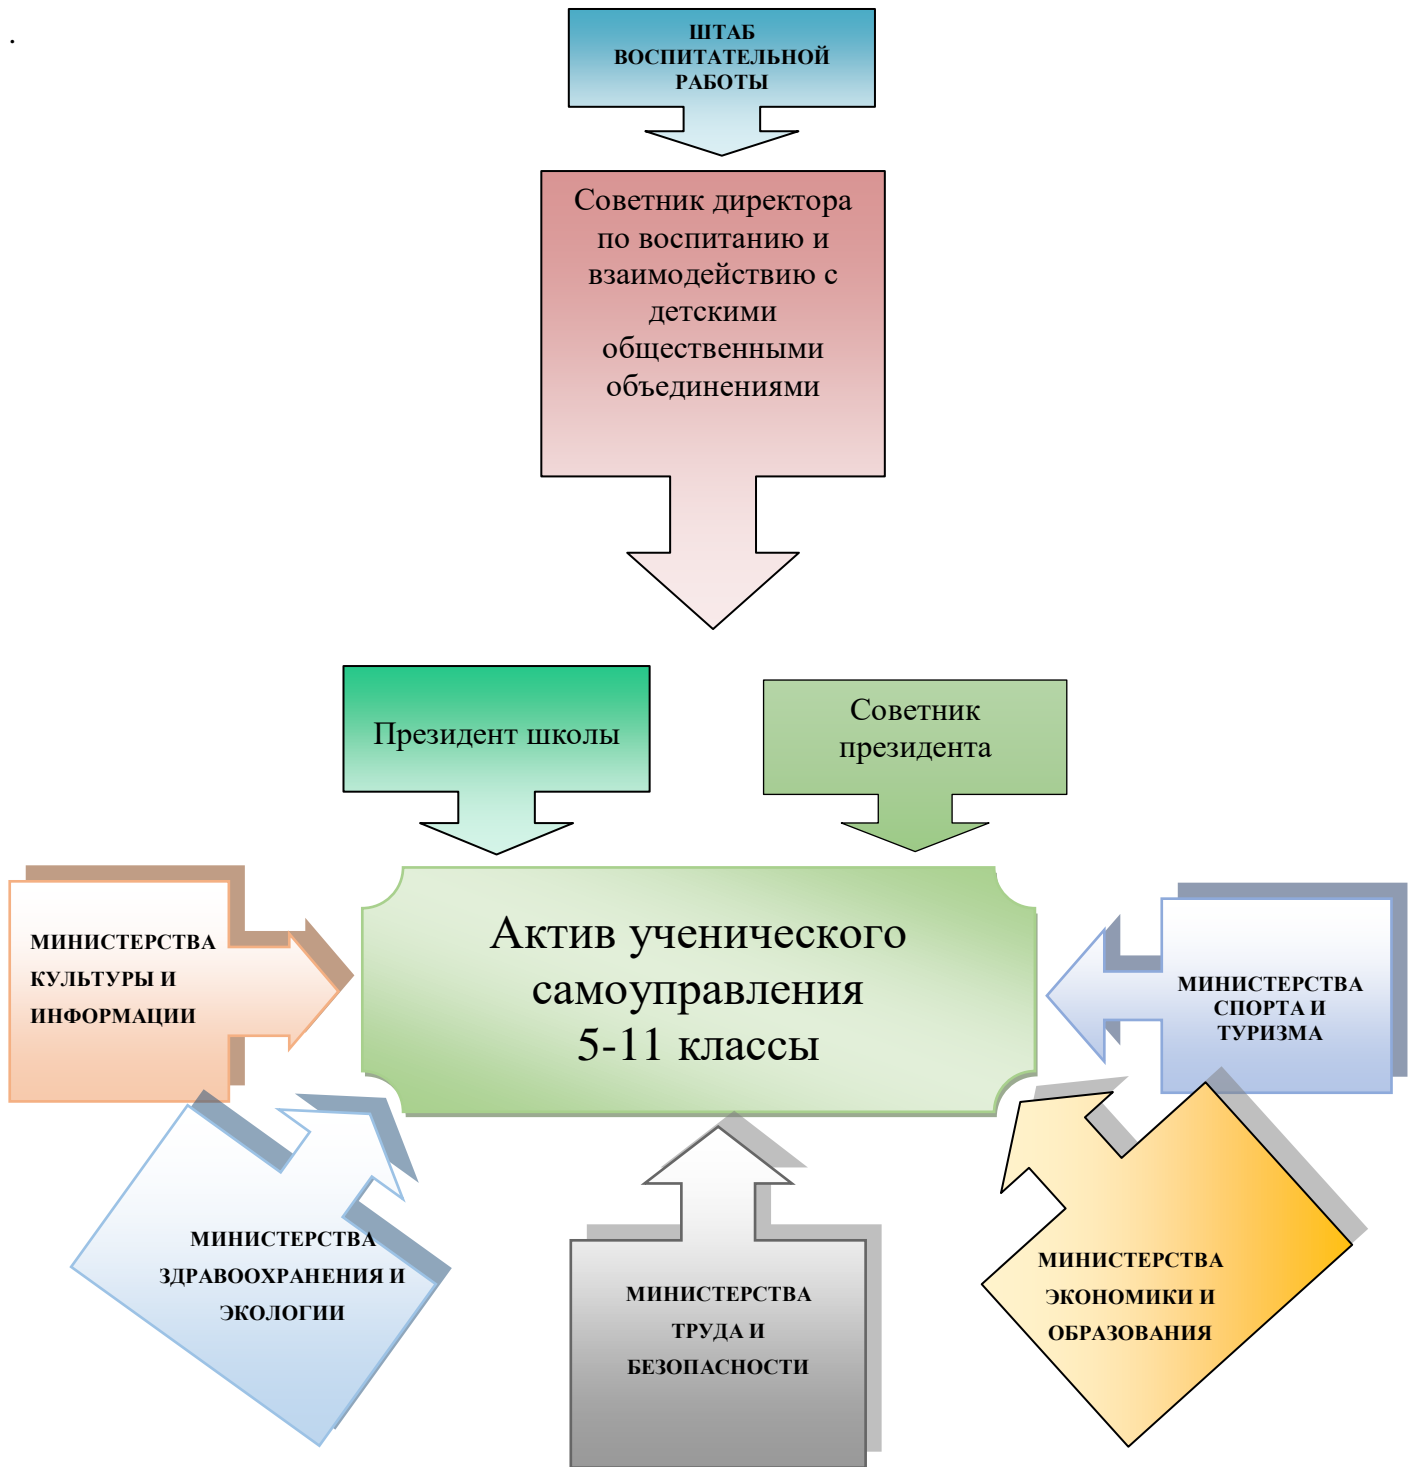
ШТАБ ВОСПИТАТЕЛЬНОЙ РАБОТЫ

Советник директора по воспитанию и взаимодействию с детскими общественными объединениями

Президент школы

Советник президента

МИНИСТЕРСТВА КУЛЬТУРЫ И ИНФОРМАЦИИ

Актив ученического самоуправления 5-11 классы

МИНИСТЕРСТВА СПОРТА И ТУРИЗМА

МИНИСТЕРСТВА ЗДРАВООХРАНЕНИЯ И ЭКОЛОГИИ

МИНИСТЕРСТВА ТРУДА И БЕЗОПАСНОСТИ

МИНИСТЕРСТВА ЭКОНОМИКИ И ОБРАЗОВАНИЯ